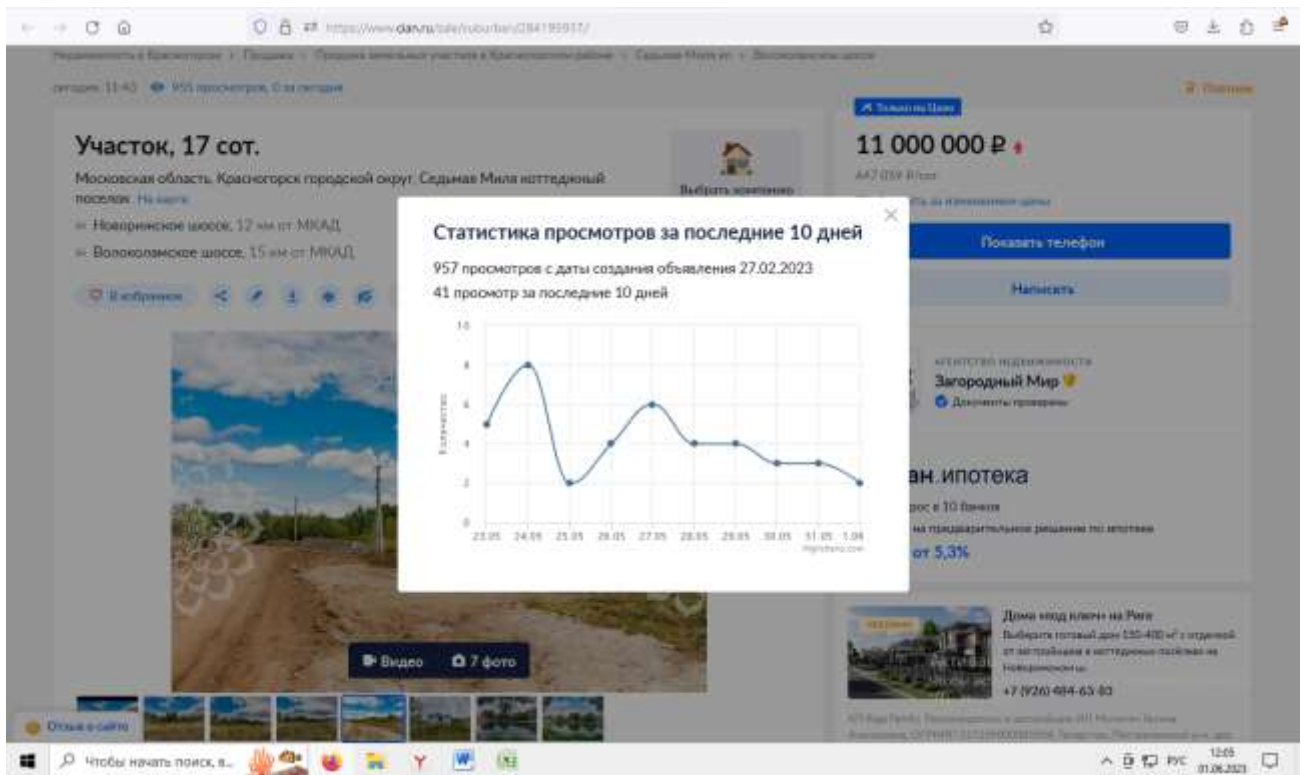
https://www.cian.ru/sale/suburban/284195937/

Недвижимость в Красногорске > Продажа > Продажа земельных участков в Красногорском районе > Седьмая Миля кп > Волоколамское шоссе

сегодня, 11:43 955 просмотров, 0 за сегодня

Участок, 17 сот.

Московская область, Красногорск городской округ, Седьмая Миля коттеджный поселок На карте

Новорижское шоссе, 12 км от МКАД

Волоколамское шоссе, 15 км от МКАД

В избранное

Выбрать компанию

Видео 7 фото

Только на Циан

11 000 000 ₽

Показать телефон

Написать

АГЕНТСТВО НЕДВИЖИМОСТИ

Загородный Мир

Документы проверены

ан.ипотека

рос в 10 банков

на предварительное решение по ипотеке

от 5,3%

Дома «под ключ» на Риге

+7 (926) 484-63-80

Отзыв о сайте

Статистика просмотров за последние 10 дней

957 просмотров с даты создания объявления 27.02.2023

41 просмотр за последние 10 дней

Количество

10
8
6
4
2
0

23.05 24.05 25.05 26.05 27.05 28.05 29.05 30.05 31.05 1.06

Highcharts.com

Чтобы начать поиск, в...

РУС 12:05 01.06.2023